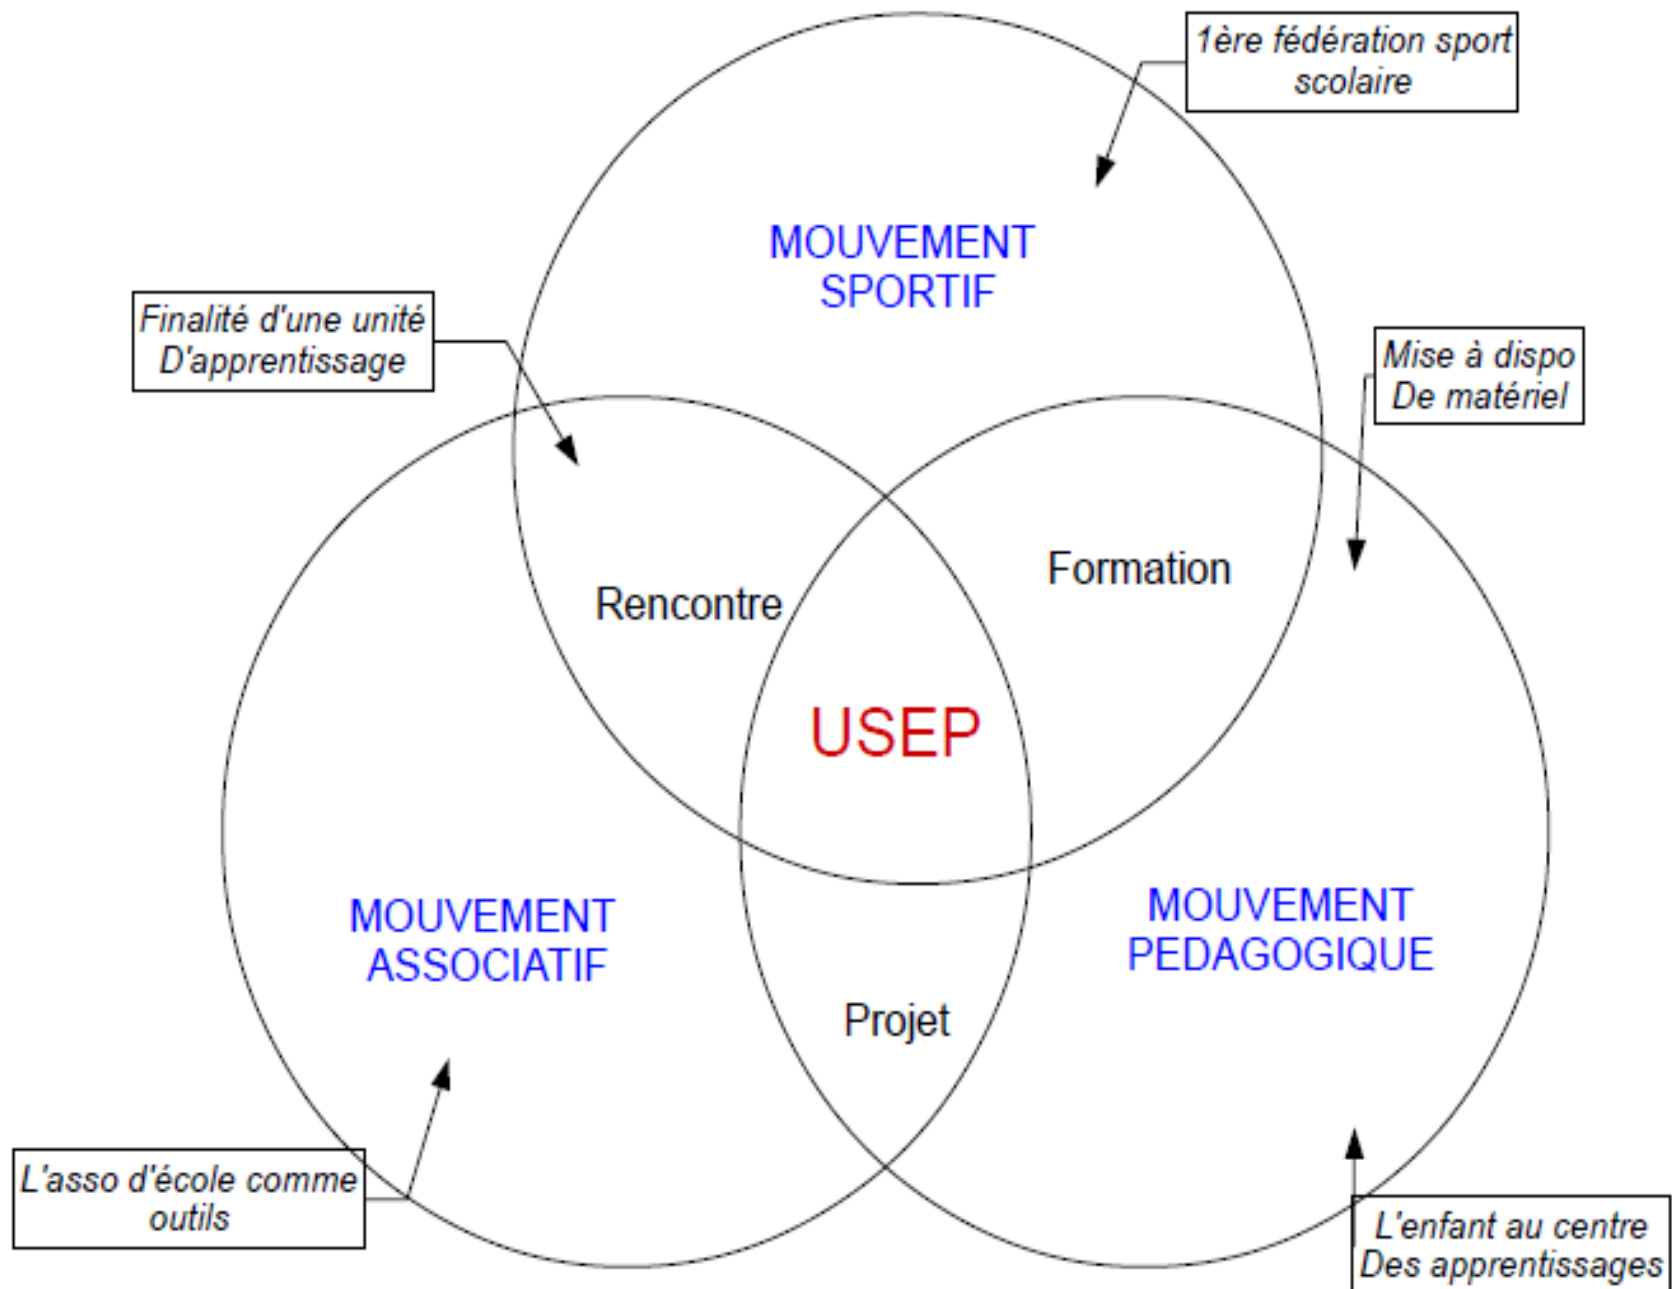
1ère fédération sport scolaire

MOUVEMENT SPORTIF

Finalité d'une unité D'apprentissage

Mise à dispo De matériel

Formation

Rencontre

USEP

MOUVEMENT ASSOCIATIF

MOUVEMENT PEDAGOGIQUE

Projet

L'asso d'école comme outils

L'enfant au centre Des apprentissages